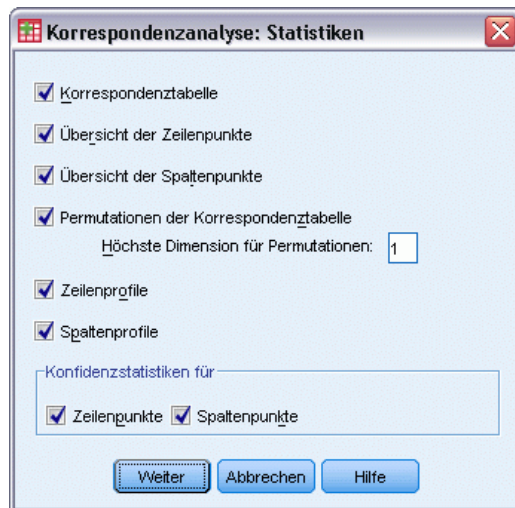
Korrespondenzanalyse: Statistiken

Korrespondenztabelle

Übersicht der Zeilenpunkte

Übersicht der Spaltenpunkte

Permutationen der Korrespondenztabelle

Höchste Dimension für Permutationen: 1

Zeilenprofile

Spaltenprofile

Konfidenzstatistiken für

Zeilenpunkte Spaltenpunkte

Weiter Abbrechen Hilfe